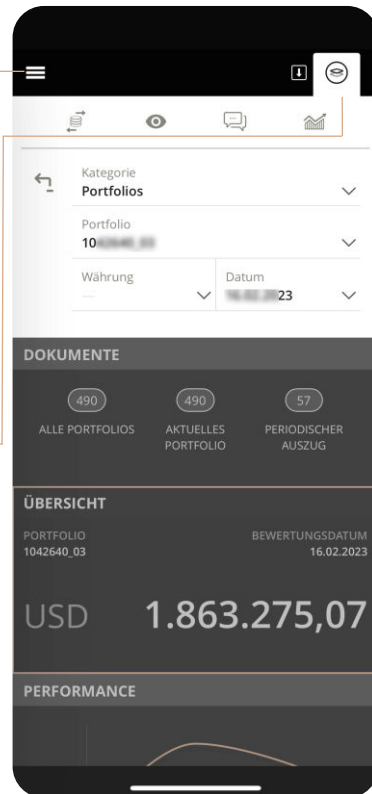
Kategorie
Portfolios

Portfolio
10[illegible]

Währung
—

Datum
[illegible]23

DOKUMENTE

490
ALLE PORTFOLIOS

490
AKTUELLES PORTFOLIO

57
PERIODISCHER AUSZUG

ÜBERSICHT

PORTFOLIO
1042640_03

BEWERTUNGSDATUM
16.02.2023

USD 1.863.275,07

PERFORMANCE